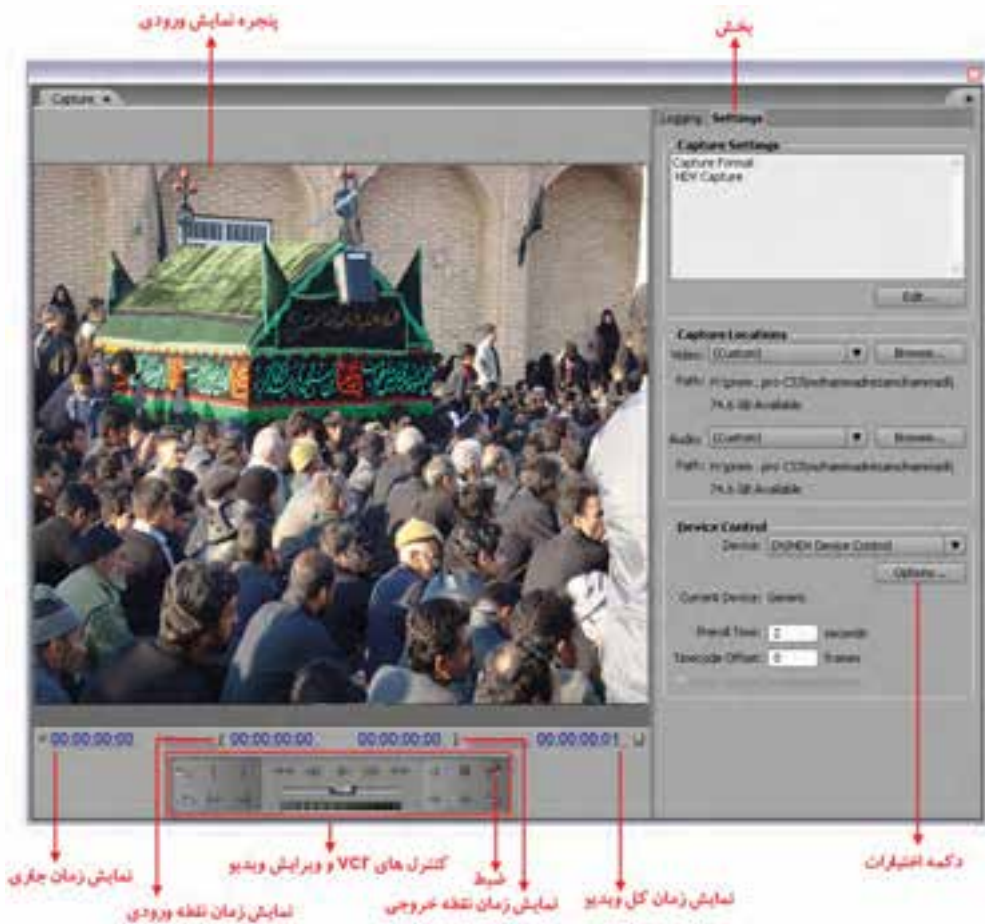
پنجره نمایش ورودی

بخش

Capture

Logging Settings

Capture Settings

Capture Format
HDV Capture

Edit...

Capture Locations

Video: [Custom] Browse...

Path: H:\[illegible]
74.6 GB Available

Audio: [Custom] Browse...

Path: H:\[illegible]
74.6 GB Available

Device Control

Device: DV/HDV Device Control

Options...

Current Device: Generic

Preroll Time: 2 seconds

Timecode Offset: 0 frames

00:00:00:00 { 00:00:00:00 00:00:00:00 } 00:00:00:01

دکمه اختیارات

کنترل های VCR و ویرایش ویدیو

ضبط

نمایش زمان جاری

نمایش زمان نقطه ورودی

نمایش زمان نقطه خروجی

نمایش زمان کل ویدیو